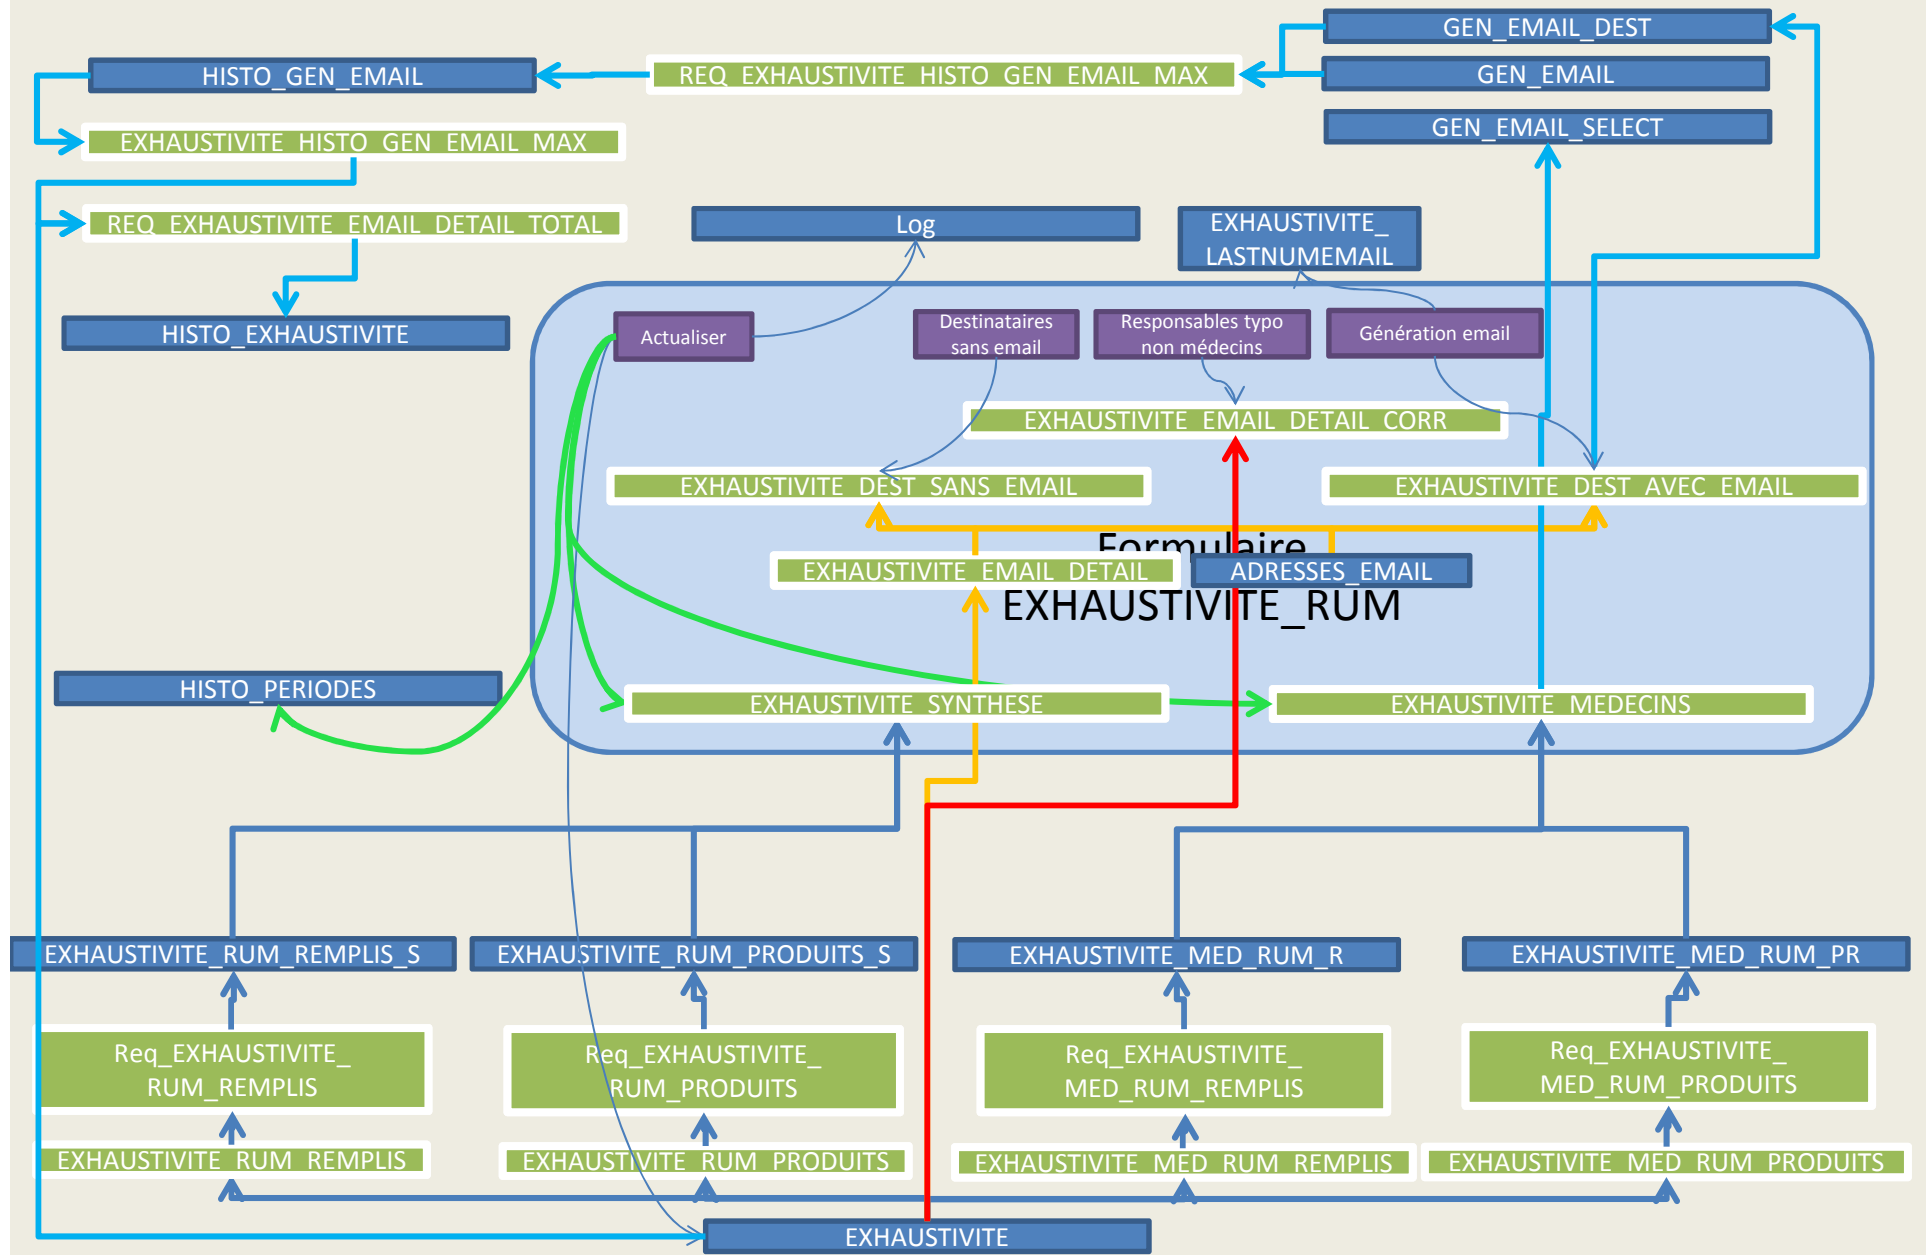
GEN_EMAIL_DEST

HISTO_GEN_EMAIL

REQ_EXHAUSTIVITE_HISTO_GEN_EMAIL_MAX

GEN_EMAIL

GEN_EMAIL_SELECT

EXHAUSTIVITE_HISTO_GEN_EMAIL_MAX

REQ_EXHAUSTIVITE_EMAIL_DETAIL_TOTAL

Log

EXHAUSTIVITE_ LASTNUMEMAIL

HISTO_EXHAUSTIVITE

Actualiser

Destinataires sans email

Responsables typo non médecins

Génération email

EXHAUSTIVITE_EMAIL_DETAIL_CORR

EXHAUSTIVITE_DEST_SANS_EMAIL

EXHAUSTIVITE_DEST_AVEC_EMAIL

Formulaire

EXHAUSTIVITE_EMAIL_DETAIL

ADRESSES_EMAIL

EXHAUSTIVITE_RUM

HISTO_PERIODES

EXHAUSTIVITE_SYNTHESE

EXHAUSTIVITE_MEDECINS

EXHAUSTIVITE_RUM_REMPLIS_S

EXHAUSTIVITE_RUM_PRODUITS_S

EXHAUSTIVITE_MED_RUM_R

EXHAUSTIVITE_MED_RUM_PR

Req_EXHAUSTIVITE_ RUM_REMPLIS

Req_EXHAUSTIVITE_ RUM_PRODUITS

Req_EXHAUSTIVITE_ MED_RUM_REMPLIS

Req_EXHAUSTIVITE_ MED_RUM_PRODUITS

EXHAUSTIVITE_RUM_REMPLIS

EXHAUSTIVITE_RUM_PRODUITS

EXHAUSTIVITE_MED_RUM_REMPLIS

EXHAUSTIVITE_MED_RUM_PRODUITS

EXHAUSTIVITE